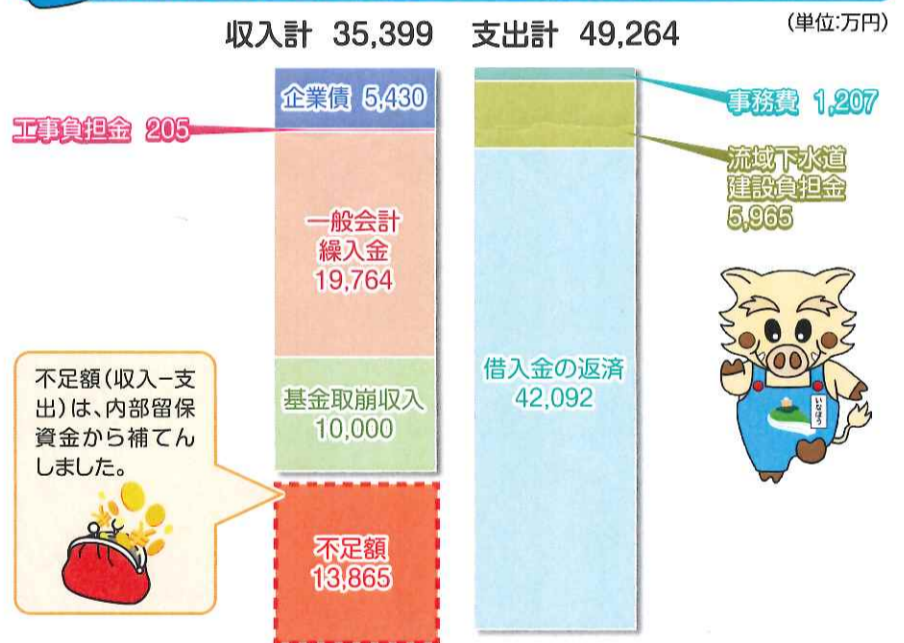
収入計 35,399 支出計 49,264

(単位:万円)

企業債 5,430

工事負担金 205

一般会計繰入金 19,764

基金取崩収入 10,000

不足額 13,865

事務費 1,207

流域下水道建設負担金 5,965

借入金の返済 42,092

不足額(収入ー支出)は、内部留保資金から補てんしました。

いなぼう